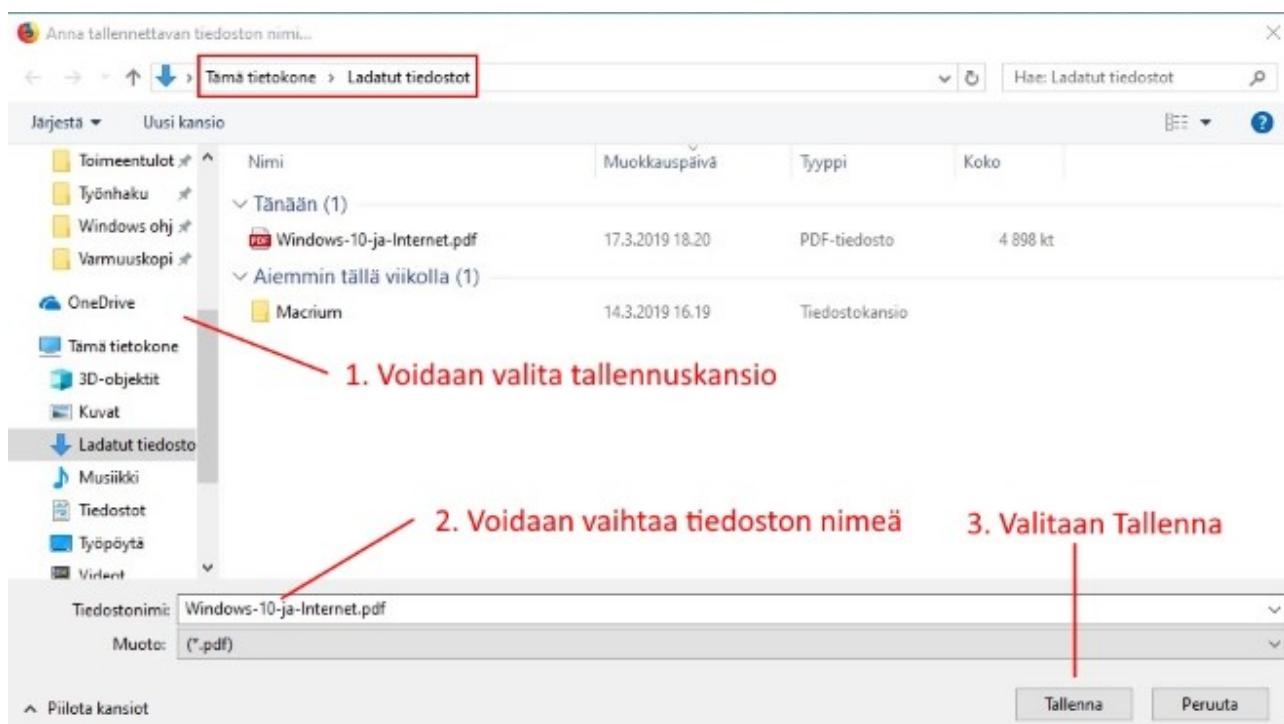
Anna tallennettavan tiedoston nimi...

Tämä tietokone › Ladatut tiedostot

Hae: Ladatut tiedostot

Järjestä ▾ Uusi kansio

Toimeentulot
Työnhaku
Windows ohj
Varmuuskopi
OneDrive
Tämä tietokone
3D-objektit
Kuvat
Ladatut tiedosto
Musiikki
Tiedostot
Työpöytä
Videot

| Nimi | Muokkauspäivä | Tyyppi | Koko |
|---|---|---|---|
| Tänään (1) | | | |
| Windows-10-ja-Internet.pdf | 17.3.2019 18.20 | PDF-tiedosto | 4 898 kt |
| Aiemmin tällä viikolla (1) | | | |
| Macrium | 14.3.2019 16.19 | Tiedostokansio | |

1. Voidaan valita tallennuskansio

2. Voidaan vaihtaa tiedoston nimeä

3. Valitaan Tallenna

Tiedostonimi: Windows-10-ja-Internet.pdf

Muoto: (*.pdf)

Piilota kansiot

Tallenna

Peruuta